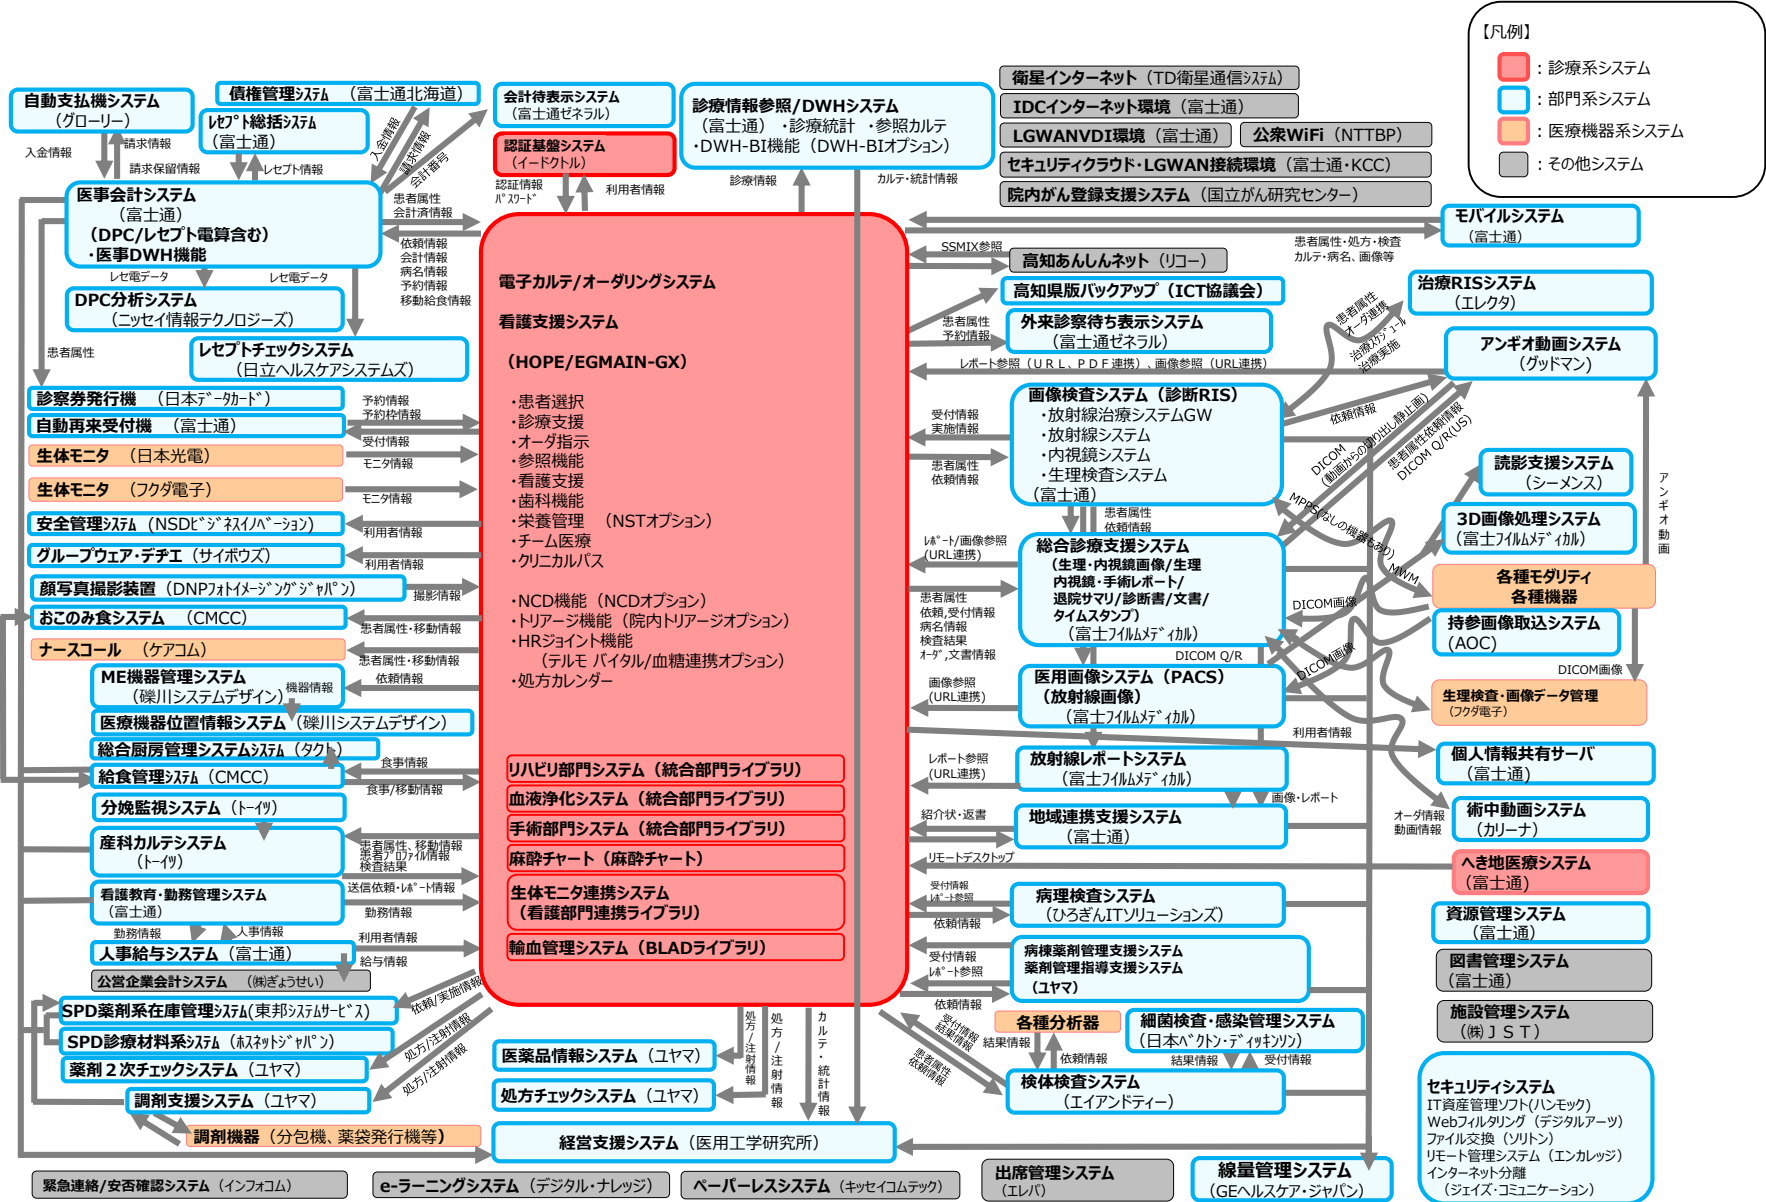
【凡例】
：診療系システム
：部門系システム
：医療機器系システム
：その他システム

自動支払機システム（グローリー）
債権管理ｼｽﾃﾑ　（富士通北海道）
ﾚｾﾌﾟﾄ総括ｼｽﾃﾑ（富士通）
会計待表示システム（富士通ゼネラル）
診療情報参照/DWHシステム（富士通）・診療統計・参照カルテ・DWH-BI機能（DWH-BIオプション）
衛星インターネット（TD衛星通信ｼｽﾃﾑ）
IDCインターネット環境（富士通）
LGWANVDI環境（富士通）
公衆WiFi（NTTBP）
セキュリティクラウド・LGWAN接続環境（富士通・KCC）
院内がん登録支援システム（国立がん研究センター）

入金情報
請求情報
請求保留情報
レセプト情報
入金情報
請求情報
会計番号
認証基盤システム（イードクトル）
認証情報 ﾊﾟｽﾜｰﾄﾞ
利用者情報
診療情報
カルテ・統計情報

医事会計システム（富士通）（DPC/レセプト電算含む）・医事DWH機能
患者属性 会計済情報
依頼情報 会計情報 病名情報 予約情報 移動給食情報
レセ電データ
レセ電データ
DPC分析システム（ニッセイ情報テクノロジーズ）
患者属性
レセプトチェックシステム（日立ヘルスケアシステムズ）

電子カルテ/オーダリングシステム
看護支援システム
（HOPE/EGMAIN-GX）
・患者選択
・診療支援
・オーダ指示
・参照機能
・看護支援
・歯科機能
・栄養管理　（NSTオプション）
・チーム医療
・クリニカルパス

・NCD機能（NCDオプション）
・トリアージ機能（院内トリアージオプション）
・HRジョイント機能
（テルモ バイタル/血糖連携オプション）
・処方カレンダー

リハビリ部門システム（統合部門ライブラリ）
血液浄化システム（統合部門ライブラリ）
手術部門システム（統合部門ライブラリ）
麻酔チャート（麻酔チャート）
生体モニタ連携システム（看護部門連携ライブラリ）
輸血管理システム（BLADライブラリ）

診察券発行機　（日本ﾃﾞｰﾀｶｰﾄﾞ）
予約情報 予約枠情報
自動再来受付機　（富士通）
受付情報
生体モニタ　（日本光電）
モニタ情報
生体モニタ　（フクダ電子）
モニタ情報
安全管理ｼｽﾃﾑ（NSDﾋﾞｼﾞﾈｽｲﾉﾍﾞｰｼｮﾝ）
利用者情報
グループウェア・デヂエ（サイボウズ）
利用者情報
顔写真撮影装置（DNPﾌｫﾄｲﾒｰｼﾞﾝｸﾞｼﾞｬﾊﾟﾝ）
撮影情報
おこのみ食システム　（CMCC）
患者属性・移動情報
ナースコール　（ケアコム）
患者属性・移動情報
ME機器管理システム（碌川システムデザイン）
機器情報
依頼情報
医療機器位置情報システム（碌川システムデザイン）
総合厨房管理システムｼｽﾃﾑ（タクト）
食事情報
給食管理ｼｽﾃﾑ（CMCC）
食事/移動情報
分娩監視システム（ﾄｰｲﾂ）
産科カルテシステム（ﾄｰｲﾂ）
患者属性、移動情報 患者ﾌﾟﾛﾌｧｲﾙ情報 検査結果
看護教育・勤務管理システム（富士通）
送信依頼・ﾚﾎﾟｰﾄ情報
勤務情報
勤務情報
人事情報
人事給与システム（富士通）
利用者情報
給与情報
公営企業会計システム　（㈱ぎょうせい）
SPD薬剤系在庫管理ｼｽﾃﾑ(東邦ｼｽﾃﾑｻｰﾋﾞｽ)
依頼/実施情報
SPD診療材料系ｼｽﾃﾑ（ﾎｽﾈｯﾄｼﾞｬﾊﾟﾝ）
処方/注射情報
薬剤２次チェックシステム（ユヤマ）
処方/注射情報
調剤支援システム（ユヤマ）
調剤機器（分包機、薬袋発行機等）
医薬品情報システム（ユヤマ）
処方チェックシステム（ユヤマ）
処方/注射情報
処方/注射情報
カルテ・統計情報
経営支援システム（医用工学研究所）

モバイルシステム（富士通）
患者属性・処方・検査 カルテ・病名、画像等
SSMIX参照
高知あんしんネット（リコー）
高知県版バックアップ（ICT協議会）
治療RISシステム（エレクタ）
患者属性 予約情報
外来診察待ち表示システム（富士通ゼネラル）
患者属性 オーダ連携 治療スケジュール 治療実施
アンギオ動画システム（グッドマン）
レポート参照（URL、PDF連携）、画像参照（URL連携）
画像検査システム（診断RIS）
・放射線治療システムGW
・放射線システム
・内視鏡システム
・生理検査システム
（富士通）
受付情報 実施情報
患者属性 依頼情報
依頼情報
DICOM（動画からの切り出し静止画）
患者属性依頼情報 DICOM Q/R(US)
読影支援システム（シーメンス）
3D画像処理システム（富士ﾌｲﾙﾑﾒﾃﾞｨｶﾙ）
アンギオ動画
患者属性 依頼情報
ﾚﾎﾟｰﾄ/画像参照（URL連携）
総合診療支援システム
（生理・内視鏡画像/生理 内視鏡・手術レポート/ 退院サマリ/診断書/文書/ タイムスタンプ）
（富士ﾌｲﾙﾑﾒﾃﾞｨｶﾙ）
MPPS(なしの機器もあり)
MWM
各種モダリティ 各種機器
患者属性 依頼,受付情報 病名情報 検査結果 ｵｰﾀﾞ,文書情報
DICOM画像
持参画像取込システム（AOC）
DICOM Q/R
DICOM画像
DICOM画像
医用画像システム（PACS）（放射線画像）（富士ﾌｲﾙﾑﾒﾃﾞｨｶﾙ）
画像参照（URL連携）
生理検査・画像データ管理（フクダ電子）
利用者情報
個人情報共有サーバ（富士通）
レポート参照（URL連携）
放射線レポートシステム（富士ﾌｲﾙﾑﾒﾃﾞｨｶﾙ）
画像・レポート
術中動画システム（カリーナ）
オーダ情報 動画情報
紹介状・返書
地域連携支援システム（富士通）
リモートデスクトップ
へき地医療システム（富士通）
受付情報 ﾚﾎﾟｰﾄ参照
依頼情報
病理検査システム（ひろぎんITソリューションズ）
資源管理システム（富士通）
受付情報 ﾚﾎﾟｰﾄ参照
病棟薬剤業務支援システム 薬剤管理指導支援システム（ユヤマ）
図書管理システム（富士通）
依頼情報
受付情報 結果情報
施設管理システム（㈱ＪＳＴ）
各種分析器
細菌検査・感染管理システム（日本ﾍﾞｸﾄﾝ・ﾃﾞｨｯｷﾝｿﾝ）
結果情報
依頼情報
結果情報
受付情報
患者属性 依頼情報
検体検査システム（エイアンドティー）
セキュリティシステム
IT資産管理ソフト(ハンモック)
Webフィルタリング（デジタルアーツ）
ファイル交換（ソリトン）
リモート管理システム（エンカレッジ）
インターネット分離（ジェイズ・コミュニケーション）

緊急連絡/安否確認システム（インフォコム）
e-ラーニングシステム（デジタル・ナレッジ）
ペーパーレスシステム（キッセイコムテック）
出席管理システム（エレパ）
線量管理システム（GEヘルスケア・ジャパン）